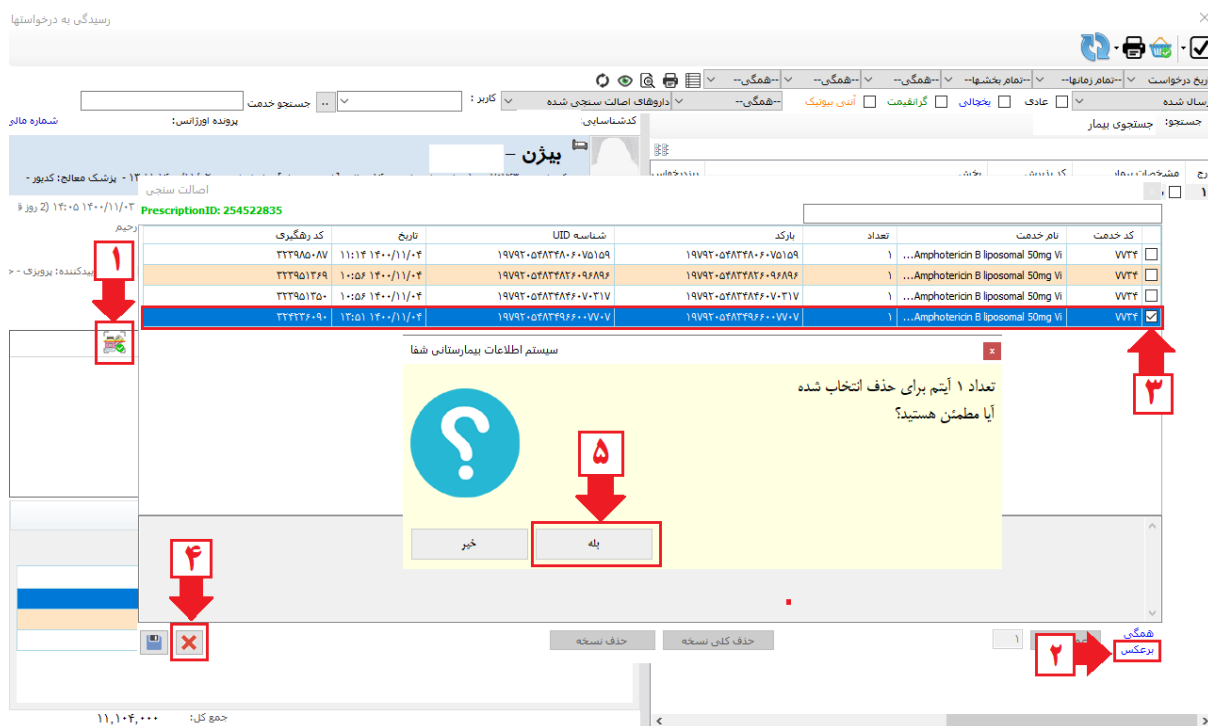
رسیدگی به درخواستها

تاریخ درخواست | --تمام زمانها-- | --تمام بخشها-- | --همگی-- | --همگی-- | --همگی-- | --همگی--

ارسال شده | عادی | یخچالی | گرانقیمت | آنتی بیوتیک | --همگی-- | داروهای اصالت سنجی شده | کاربر : | جستجو خدمت

جستجو: جستجوی بیمار

کدشناسایی: | پرونده اورژانس: | شماره مالی

بیژن -

پزشک معالج: کدیور -

۱۴۰۰/۱۱/۰۳ ۱۴:۰۵ (2 روز

رحیم

ییدکننده: پرویزی -

اصالت سنجی

PrescriptionID: 254522835

| | کد خدمت | نام خدمت | تعداد | بارکد | شناسه UID | تاریخ | کد رهگیری |
|---|---|---|---|---|---|---|---|
| ☐ | ۷۷۳۴ | Amphotericin B liposomal 50mg Vi... | ۱ | ۱۹۷۹۲۰۵۴۸۳۴۸۰۶۰۷۵۱۵۹ | ۱۹۷۹۲۰۵۴۸۳۴۸۰۶۰۷۵۱۵۹ | ۱۴۰۰/۱۱/۰۴ ۱۱:۱۴ | ۳۲۲۹۸۵۰۸۷ |
| ☐ | ۷۷۳۴ | Amphotericin B liposomal 50mg Vi... | ۱ | ۱۹۷۹۲۰۵۴۸۳۴۸۲۶۰۹۶۸۹۶ | ۱۹۷۹۲۰۵۴۸۳۴۸۲۶۰۹۶۸۹۶ | ۱۴۰۰/۱۱/۰۴ ۱۰:۵۶ | ۳۲۲۹۵۱۳۶۹ |
| ☐ | ۷۷۳۴ | Amphotericin B liposomal 50mg Vi... | ۱ | ۱۹۷۹۲۰۵۴۸۳۴۸۴۶۰۷۰۳۱۷ | ۱۹۷۹۲۰۵۴۸۳۴۸۴۶۰۷۰۳۱۷ | ۱۴۰۰/۱۱/۰۴ ۱۰:۵۶ | ۳۲۲۹۵۱۳۵۰ |
| ☑ | ۷۷۳۴ | Amphotericin B liposomal 50mg Vi... | ۱ | ۱۹۷۹۲۰۵۴۸۳۴۹۶۶۰۰۷۷۰۷ | ۱۹۷۹۲۰۵۴۸۳۴۹۶۶۰۰۷۷۰۷ | ۱۴۰۰/۱۱/۰۴ ۱۳:۵۱ | ۳۲۳۲۶۰۹۰ |

سیستم اطلاعات بیمارستانی شفا
x
تعداد ۱ آیتم برای حذف انتخاب شده
آیا مطمئن هستید؟
بله
خیر

۱
۲
۳
۴
۵

حذف کلی نسخه | حذف نسخه

همگی
برعکس

جمع کل: ۱۱,۱۰۴,۰۰۰